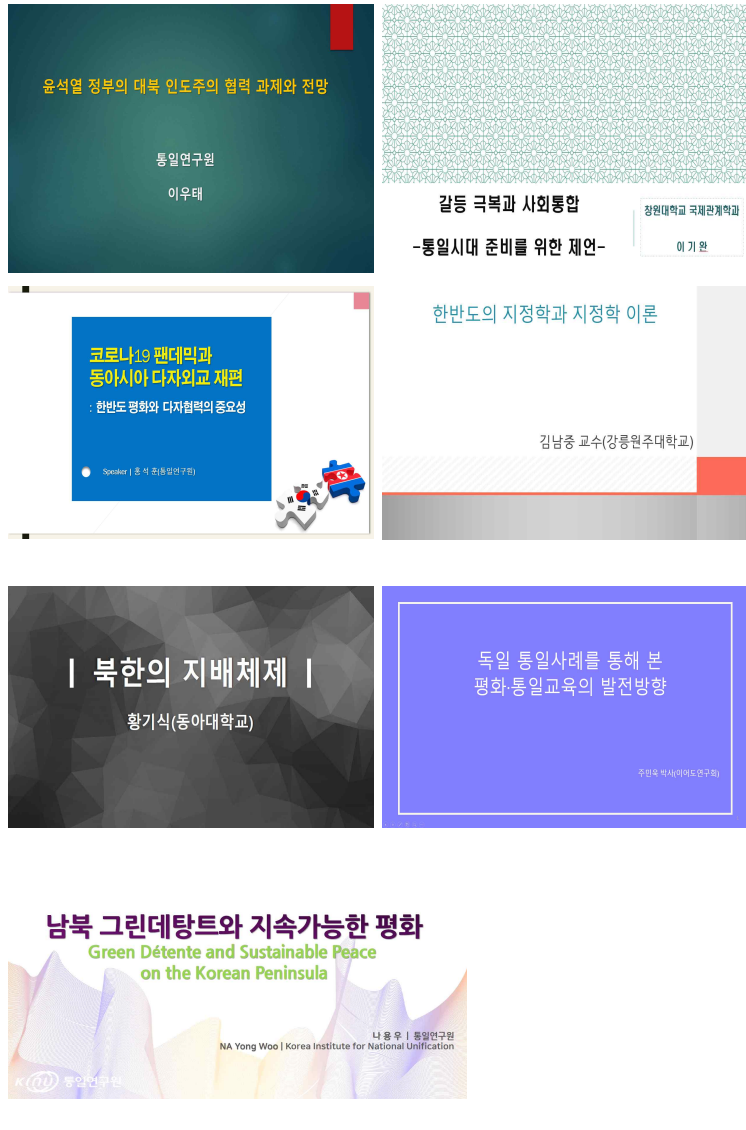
윤석열 정부의 대북 인도주의 협력 과제와 전망

통일연구원

이우태

갈등 극복과 사회통합

-통일시대 준비를 위한 제언-

창원대학교 국제관계학과

이 기 원

코로나19 팬데믹과
동아시아 다자외교 재편

: 한반도 평화와 다자협력의 중요성

Speaker | 홍 석 훈(통일연구원)

한반도의 지정학과 지정학 이론

김남중 교수(강릉원주대학교)

| 북한의 지배체제 |

황기식(동아대학교)

독일 통일사례를 통해 본
평화·통일교육의 발전방향

주민욱 박사(이어도연구회)

남북 그린데탕트와 지속가능한 평화

Green Détente and Sustainable Peace on the Korean Peninsula

나 용 우 | 통일연구원

NA Yong Woo | Korea Institute for National Unification

KINU 통일연구원